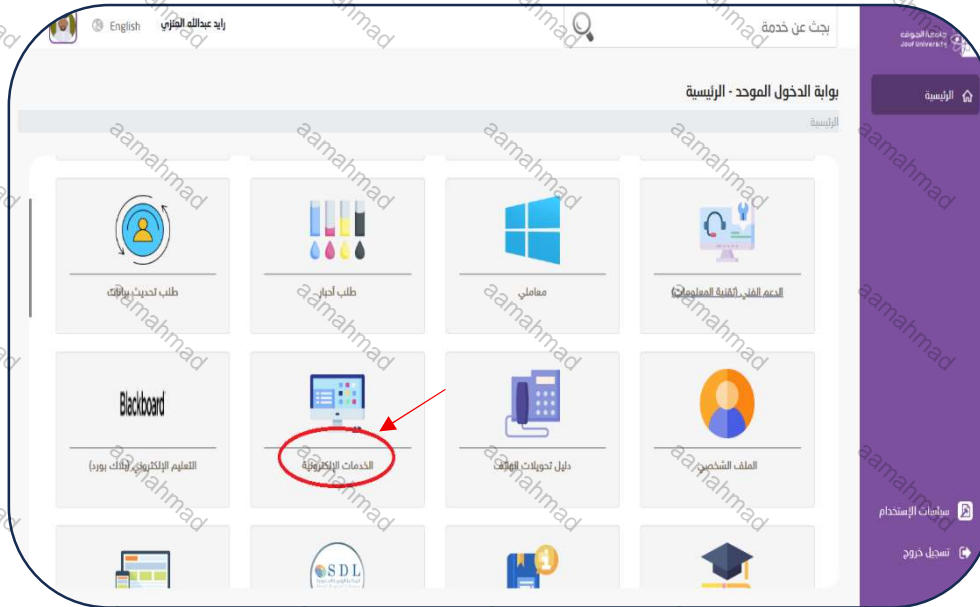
جامعة الجوف
Jouf University

بحث عن خدمة

English
رايد عبدالله العنزي

الرئيسية

بوابة الدخول الموحد - الرئيسية

الرئيسية

الدعم الفني (تقنية المعلومات)

معاملي

طلب أحبار

طلب تحديث بيانات

الملف الشخصي

دليل تحويلات الهاتف

الخدمات الإلكترونية

Blackboard
التعليم الإلكتروني (بلاك بورد)

SDL

سياسات الإستخدام

تسجيل خروج

aamahmad